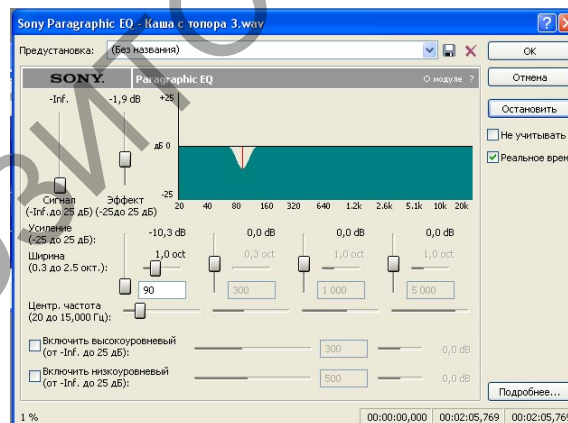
Sony Paragraphic EQ - Каша с топора 3.wav

Предустановка: (Без названия)

OK

Отмена

Остановить

Не учитывать

Реальное врем

SONY. Paragraphic EQ О модуле ?

-Inf. -1,9 dB +25

дБ 0

-25

20 40 80 160 320 640 1.2k 2.6k 5.1k 10k 20k

Сигнал (-Inf.до 25 дБ) Эффект (-25до 25 дБ)

Усиление (-25 до 25 дБ): -10,3 dB 0,0 dB 0,0 dB 0,0 dB

Ширина (0.3 до 2.5 окт.): 1,0 oct 0,3 oct 1,0 oct 1,0 oct

Центр. частота (20 до 15,000 Гц): 90 300 1 000 5 000

Включить высокоуровневый (от -Inf. до 25 дБ): 300 0,0 dB

Включить низкоуровневый (от -Inf. до 25 дБ): 500 0,0 dB

Подробнее...

1 % 00:00:00,000 00:02:05,769 00:02:05,769